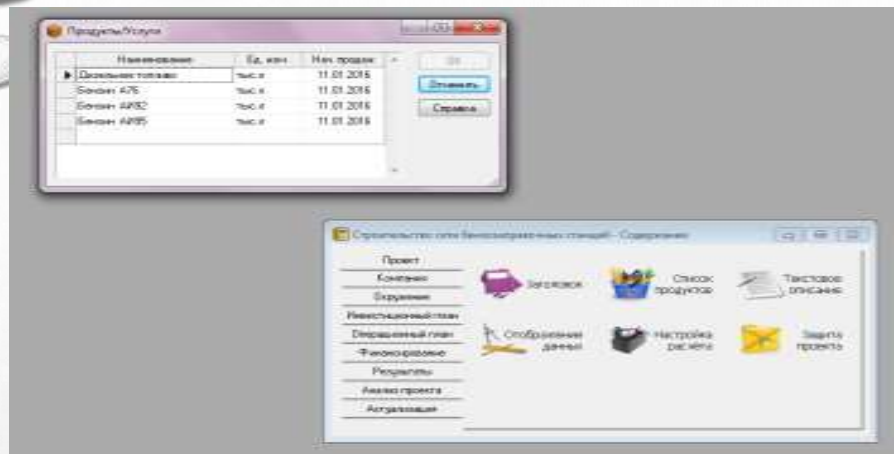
Продукты/Услуги

| Наименование | Ед. изм. | Нач. продаж |
|---|---|---|
| Дизельное топливо | тыс.л | 11.01.2016 |
| Бензин А76 | тыс.л | 11.01.2016 |
| Бензин АИ92 | тыс.л | 11.01.2016 |
| Бензин АИ95 | тыс.л | 11.01.2016 |

Ok
Отменить
Справка

Строительство сети бензозаправочных станций - Содержание

Проект
Компания
Окружение
Инвестиционный план
Операционный план
Финансирование
Результаты
Анализ проекта
Актуализация

Заголовок
Список продуктов
Текстовое описание
Отображение данных
Настройка расчёта
Защита проекта